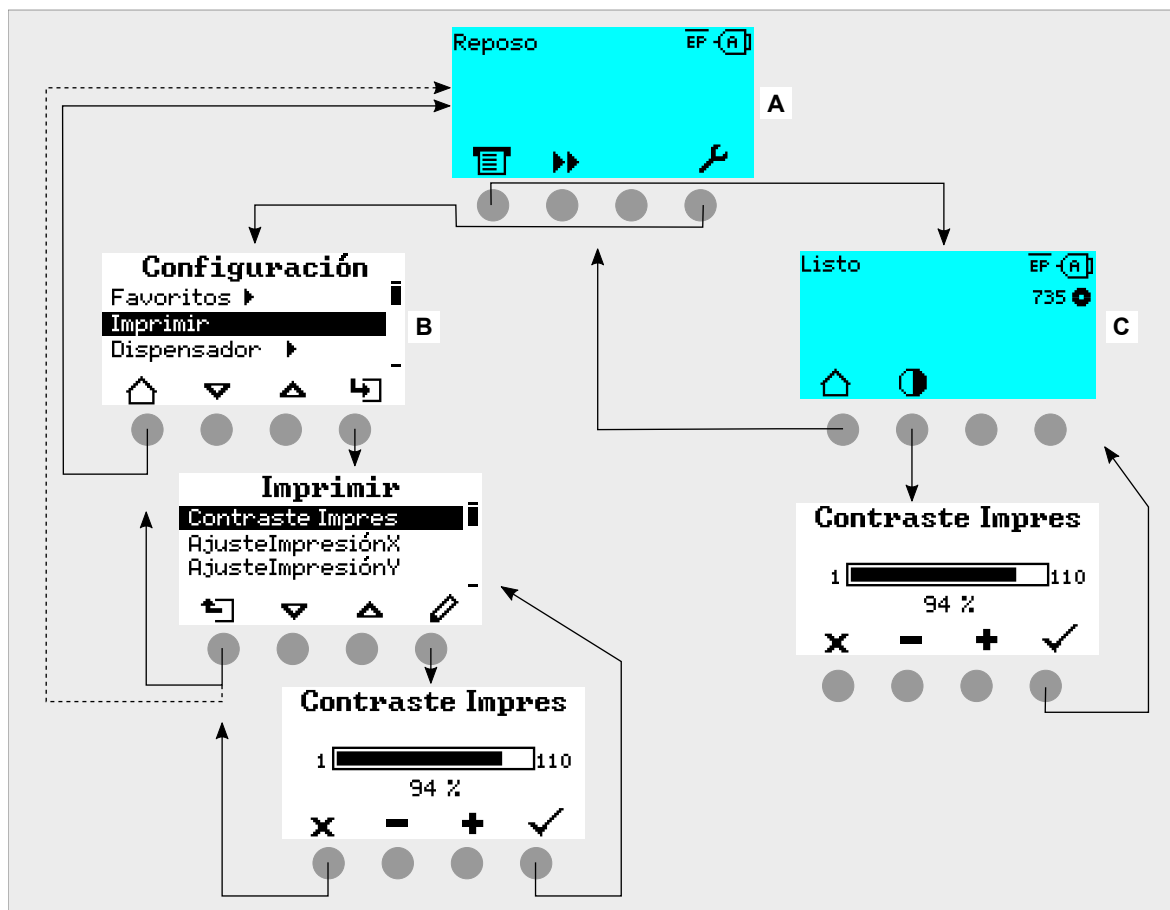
Reposo
EP (A)

A

Configuración
Favoritos
Imprimir
Dispensador

B

Listo
EP (A)
735

C

Imprimir
Contraste Impres
AjusteImpresiónX
AjusteImpresiónY

Contraste Impres
1 110
94 %

Contraste Impres
1 110
94 %